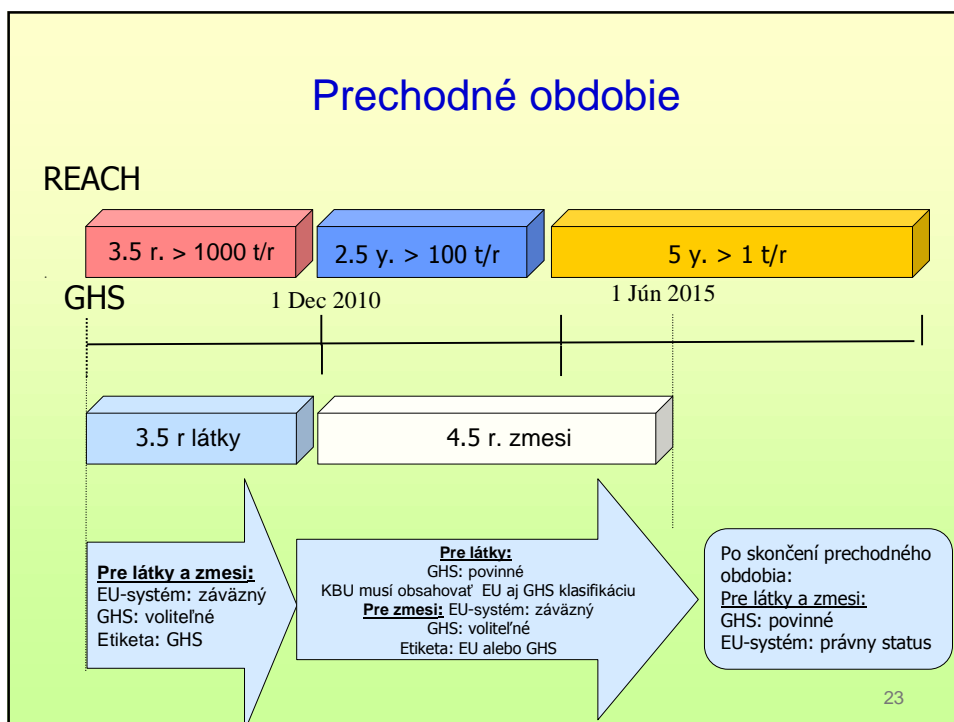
Prechodné obdobie

REACH

3.5 r. > 1000 t/r

2.5 y. > 100 t/r

5 y. > 1 t/r

GHS

1 Dec 2010

1 Jún 2015

3.5 r látky

4.5 r. zmesi

Pre látky a zmesi:
EU-systém: záväzný
GHS: voliteľné
Etiketa: GHS

Pre látky:
GHS: povinné
KBU musí obsahovať EU aj GHS klasifikáciu
Pre zmesi: EU-systém: záväzný
GHS: voliteľné
Etiketa: EU alebo GHS

Po skončení prechodného obdobia:
Pre látky a zmesi:
GHS: povinné
EU-systém: právny status

23